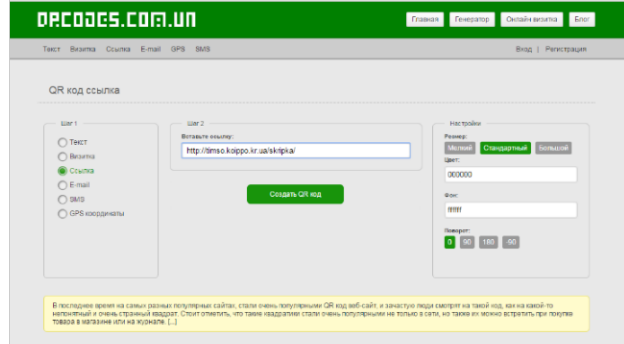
QRCODES.COM.UA

Главная Генератор Онлайн визитка Блог

Текст Визитка Ссылка E-mail GPS SMS

Вход | Регистрация

QR код ссылка

Шаг 1

Текст
Визитка
Ссылка
E-mail
SMS
GPS координаты

Шаг 2

Вставьте ссылку:

http://timso.koippo.kr.ua/skripka/

Создать QR код

Настройки

Размер:

Малый Стандартный Большой

Цвет:

000000

Фон:

ffffff

Поворот:

0 90 180 -90

В последнее время на самых разных популярных сайтах, стали очень популярными QR код веб-сайт, и зачастую люди смотрят на такой код, как на какой-то непонятный и очень странный квадрат. Стоит отметить, что такие квадратики стали очень популярными не только в сети, но также их можно встретить при покупке товара в магазине или на журнале. [...]